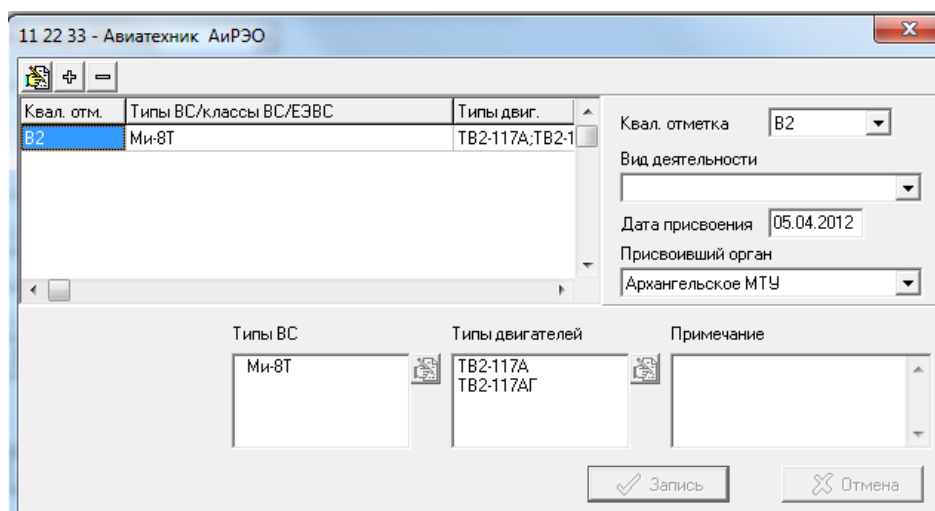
11 22 33 - Авиатехник АиРЭО

| Квал. отм. | Типы ВС/классы ВС/ЕЭВС | Типы двиг. |
|---|---|---|
| B2 | Ми-8Т | ТВ2-117А;ТВ2-1 |

Квал. отметка B2

Вид деятельности

Дата присвоения 05.04.2012

Присвоивший орган

Архангельское МТУ

Типы ВС

Ми-8Т

Типы двигателей

ТВ2-117А
ТВ2-117АГ

Примечание

Запись

Отмена